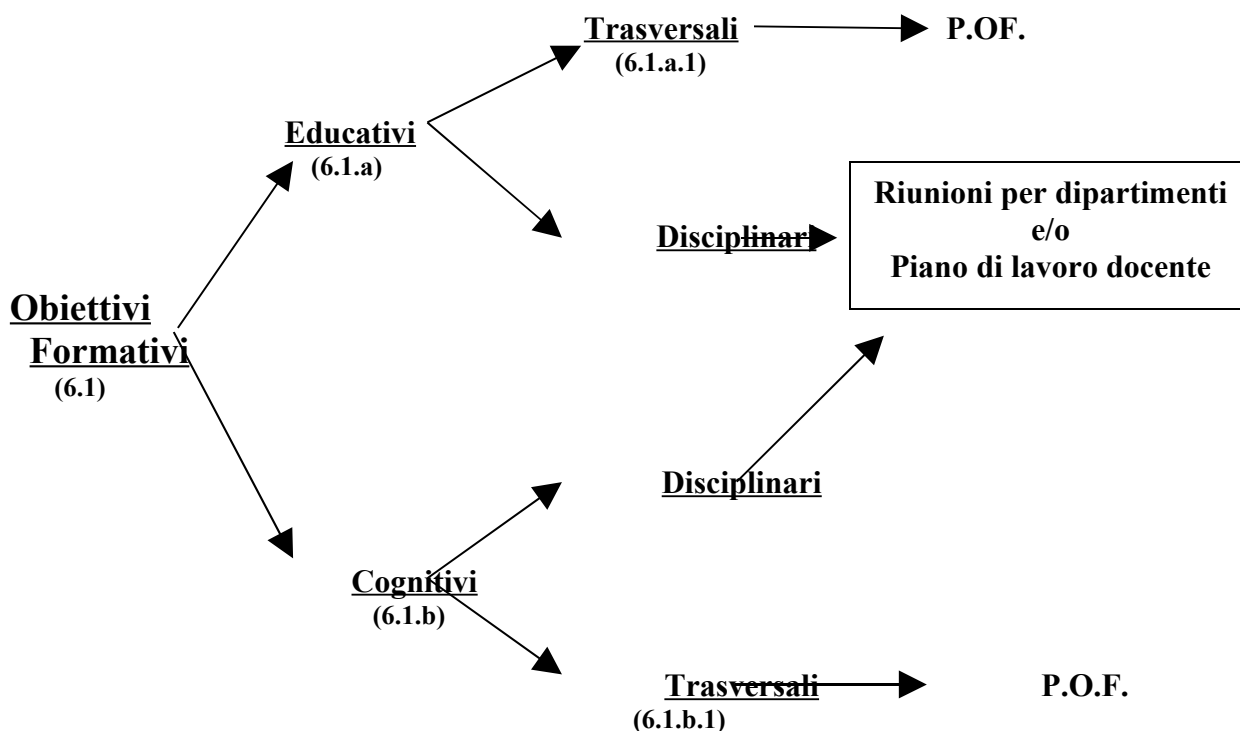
Trasversali (6.1.a.1) P.OF.

Educativi (6.1.a)

Disciplinari

Riunioni per dipartimenti e/o Piano di lavoro docente

Obiettivi Formativi (6.1)

Disciplinari

Cognitivi (6.1.b)

Trasversali (6.1.b.1) P.O.F.